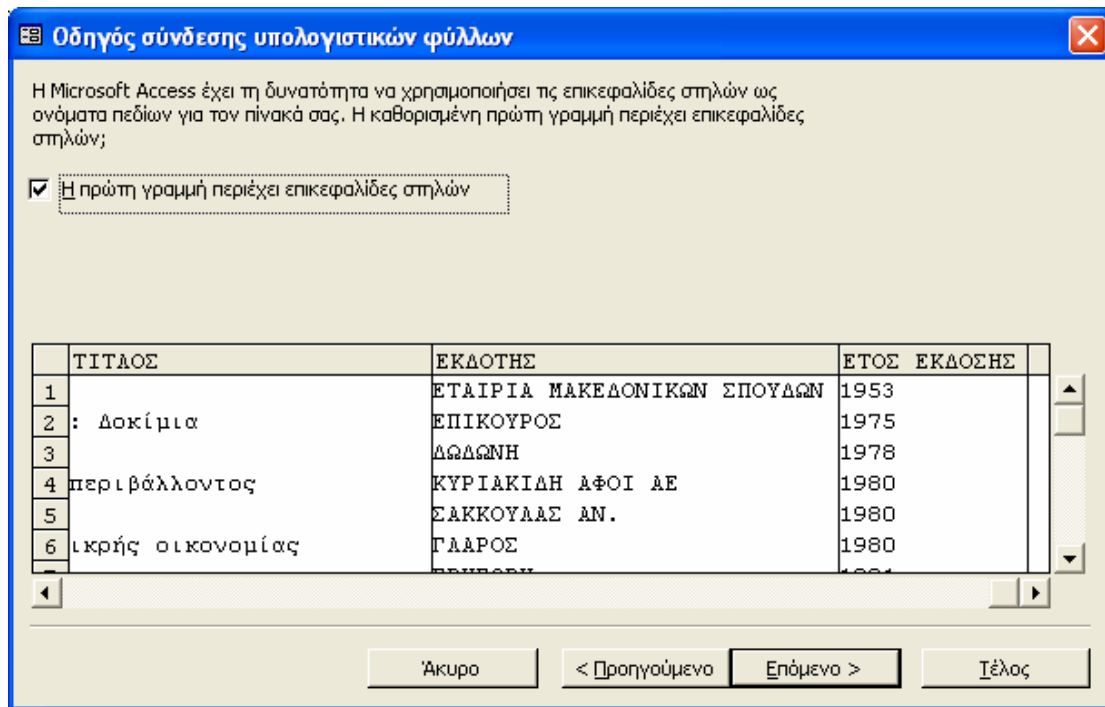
Οδηγός σύνδεσης υπολογιστικών φύλλων

Η Microsoft Access έχει τη δυνατότητα να χρησιμοποιήσει τις επικεφαλίδες στηλών ως ονόματα πεδίων για τον πίνακά σας. Η καθορισμένη πρώτη γραμμή περιέχει επικεφαλίδες στηλών;

Η πρώτη γραμμή περιέχει επικεφαλίδες στηλών

| | ΤΙΤΛΟΣ | ΕΚΔΟΤΗΣ | ΕΤΟΣ ΕΚΔΟΣΗΣ |
|---|---|---|---|
| 1 | | ΕΤΑΙΡΙΑ ΜΑΚΕΔΟΝΙΚΩΝ ΣΠΟΥΔΩΝ | 1953 |
| 2 | : Δοκίμια | ΕΠΙΚΟΥΡΟΣ | 1975 |
| 3 | | ΔΩΔΩΝΗ | 1978 |
| 4 | περιβάλλοντος | ΚΥΡΙΑΚΙΔΗ ΑΦΟΙ ΑΕ | 1980 |
| 5 | | ΣΑΚΚΟΥΛΑΣ ΑΝ. | 1980 |
| 6 | ικρής οικονομίας | ΓΛΑΡΟΣ | 1980 |
| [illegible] | | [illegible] | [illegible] |

Άκυρο | < Προηγούμενο | Επόμενο > | Τέλος